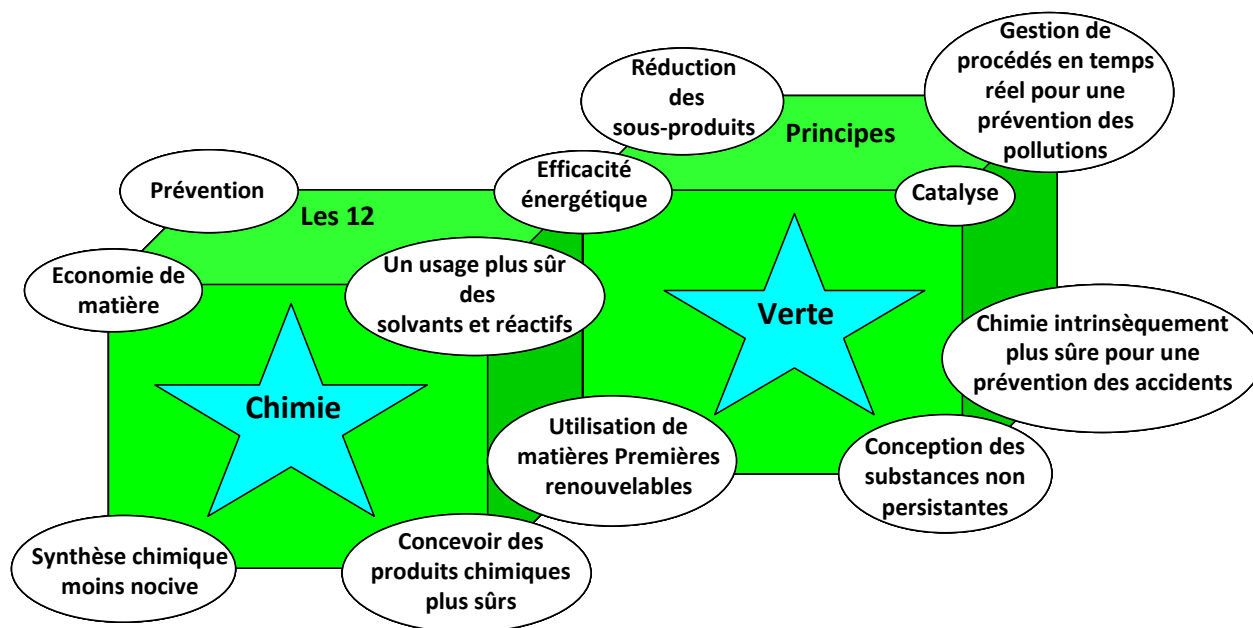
Réduction des sous-produits

Gestion de procédés en temps réel pour une prévention des pollutions

Principes

Prévention

Les 12

Efficacité énergétique

Catalyse

Economie de matière

Un usage plus sûr des solvants et réactifs

Verte

Chimie intrinsèquement plus sûre pour une prévention des accidents

Chimie

Utilisation de matières Premières renouvelables

Conception des substances non persistantes

Synthèse chimique moins nocive

Concevoir des produits chimiques plus sûrs